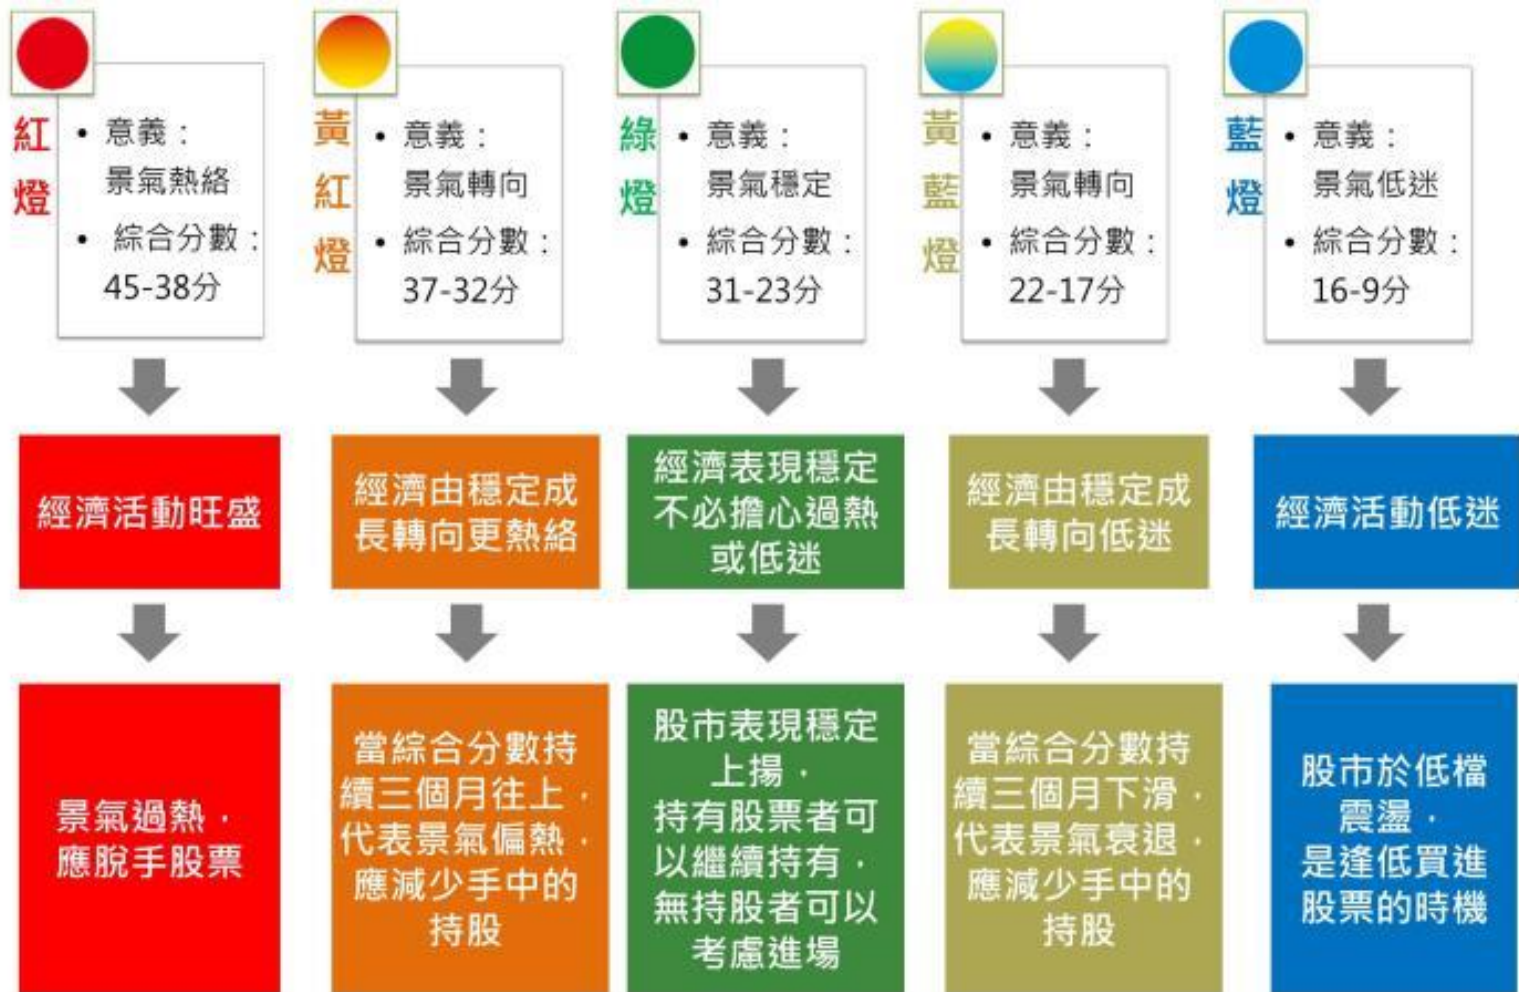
紅燈
• 意義：景氣熱絡
• 綜合分數：45-38分

經濟活動旺盛

景氣過熱，應脫手股票

黃紅燈
• 意義：景氣轉向
• 綜合分數：37-32分

經濟由穩定成長轉向更熱絡

當綜合分數持續三個月往上，代表景氣偏熱，應減少手中的持股

綠燈
• 意義：景氣穩定
• 綜合分數：31-23分

經濟表現穩定不必擔心過熱或低迷

股市表現穩定上揚，持有股票者可以繼續持有，無持股者可以考慮進場

黃藍燈
• 意義：景氣轉向
• 綜合分數：22-17分

經濟由穩定成長轉向低迷

當綜合分數持續三個月下滑，代表景氣衰退，應減少手中的持股

藍燈
• 意義：景氣低迷
• 綜合分數：16-9分

經濟活動低迷

股市於低檔震盪，是逢低買進股票的時機